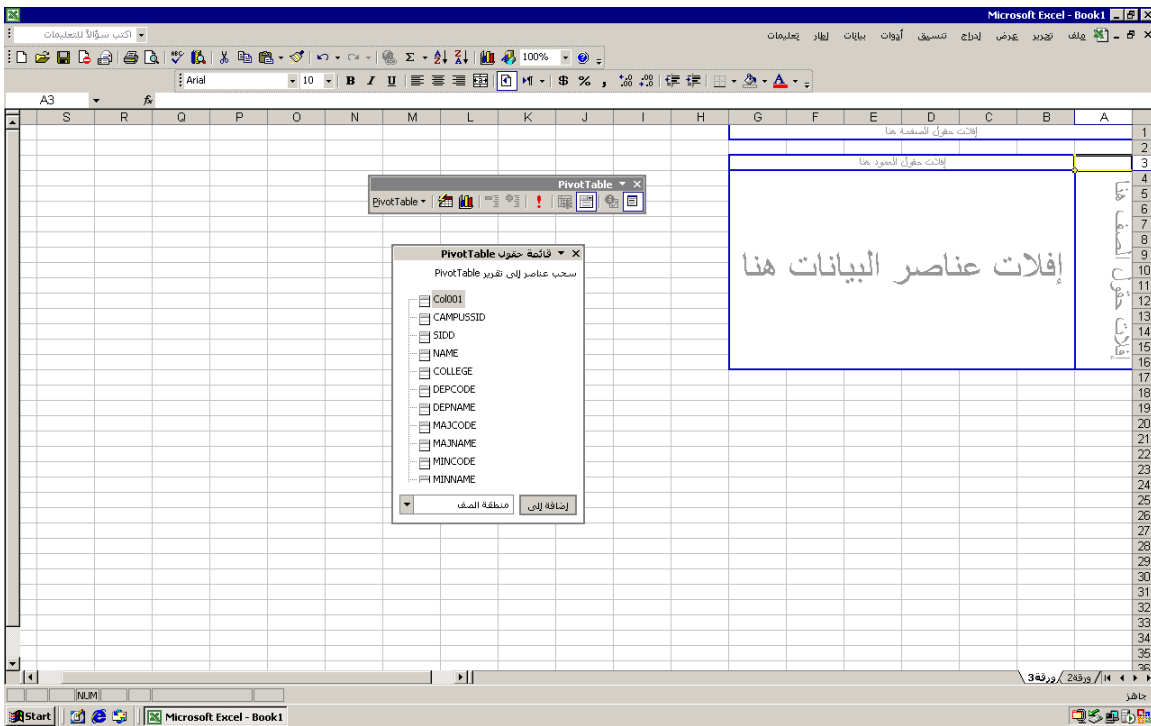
Microsoft Excel - Book1

ملف تحرير عرض إدراج تنسيق أدوات بيانات إطار تعليمات

اكتب سؤالاً للتعليمات

100%

Arial 10 B I U $ %

A3 fx

S R Q P O N M L K J I H G F E D C B A

1 2 3 4 5 6 7 8 9 10 11 12 13 14 15 16 17 18 19 20 21 22 23 24 25 26 27 28 29 30 31 32 33 34 35 36

إفلات حقول الصفحة هنا

إفلات حقول العمود هنا

إفلات عناصر البيانات هنا

إفلات حقول الصف هنا

PivotTable
PivotTable ▾

قائمة حقول PivotTable
سحب عناصر إلى تقرير PivotTable
Col001
CAMPUSSID
SIDD
NAME
COLLEGE
DEPCODE
DEPNAME
MAJCODE
MAJNAME
MINCODE
MINNAME
إضافة إلى منطقة الصف

ورقة3 ورقة2

جاهز
NUM

Start Microsoft Excel - Book1